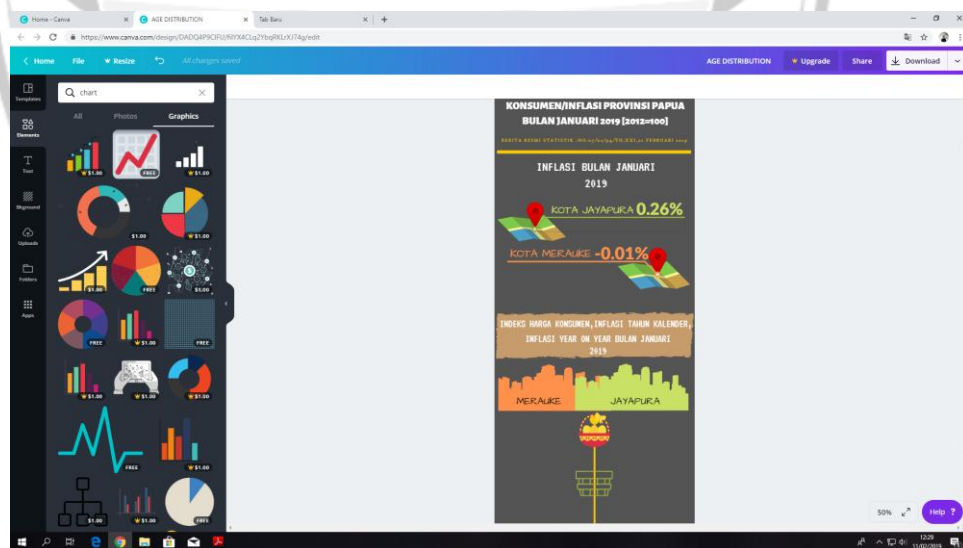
Home - Canva
AGE DISTRIBUTION
Tab Baru
https://www.canva.com/design/DADQ4P9CIFU/6IYX4CLq2YbqRKLzXJ74g/edit

Home File Resize All changes saved
AGE DISTRIBUTION Upgrade Share Download

Templates
Elements
Text
Background
Uploads
Folders
Apps

chart
All Photos Graphics

$1.00 FREE $1.00
$1.00 $1.00
$1.00 FREE $5.00
FREE $1.00 FREE
$1.00 $1.00 $1.00
FREE $1.00
$1.00 $1.00 FREE

KONSUMEN/INFLASI PROVINSI PAPUA BULAN JANUARI 2019 [2012=100]

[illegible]

INFLASI BULAN JANUARI 2019

KOTA JAYAPURA 0.26%

KOTA MERAUKE -0.01%

INDEKS HARGA KONSUMEN,INFLASI TAHUN KALENDER, INFLASI YEAR ON YEAR BULAN JANUARI 2019

MERAUKE JAYAPURA

50% Help ?

12:29
11/02/2019